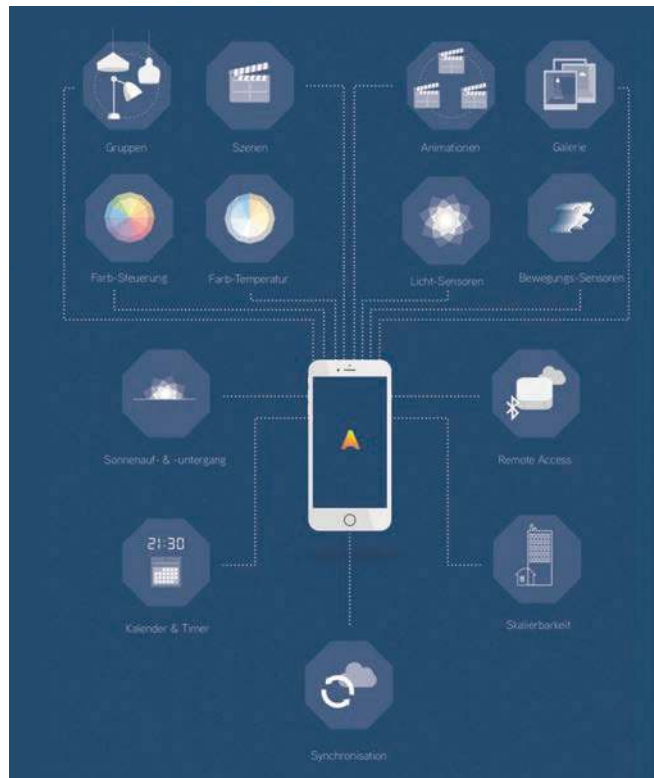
Gruppen

Szenen

Animationen

Galerie

Farb-Steuerung

Farb-Temperatur

Licht-Sensoren

Bewegungs-Sensoren

Sonnenauf- & -untergang

Remote Access

21:30

Kalender & Timer

Skalierbarkeit

Synchronisation